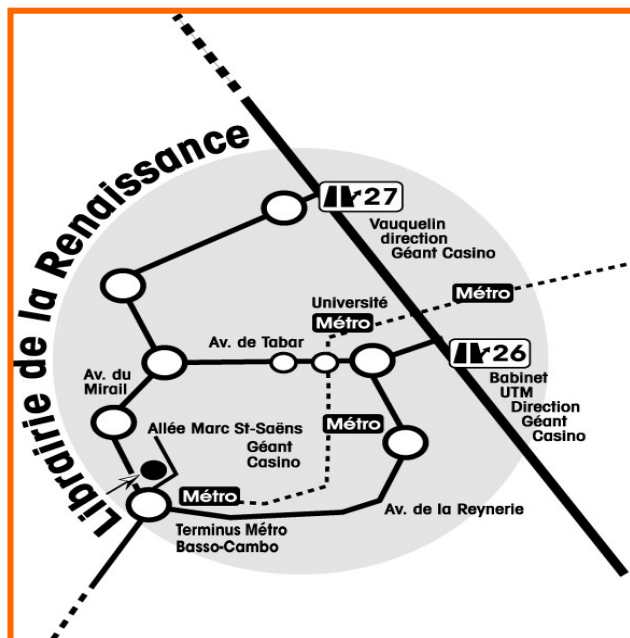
Librairie de la Renaissance

27
Vauquelin
direction
Géant Casino

Université
Métro

Métro

Av. de Tabar

26
Babinet
UTM
Direction
Géant
Casino

Av. du
Mirail

Allée Marc St-Saëns
Géant
Casino

Métro

Métro

Av. de la Reynerie

Terminus Métro
Basso-Cambo